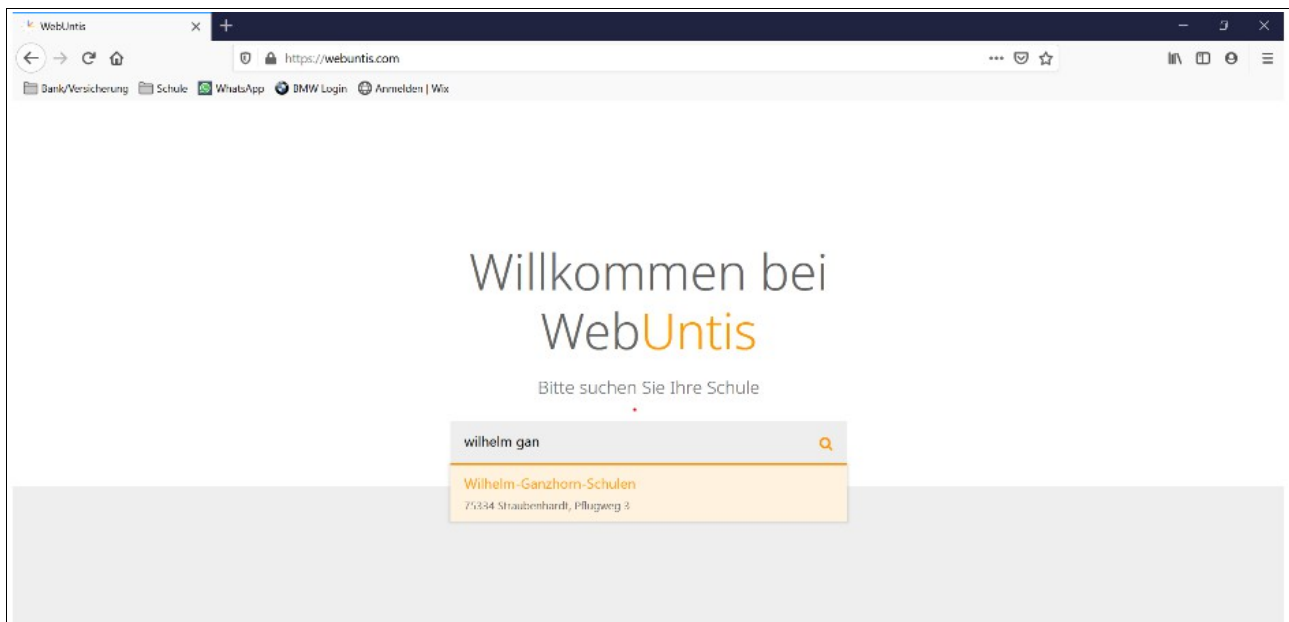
WebUntis
https://webuntis.com
Bank/Versicherung Schule WhatsApp BMW Login Anmelden | Wix

Willkommen bei WebUntis

Bitte suchen Sie Ihre Schule

wilhelm gan

Wilhelm-Ganzhorn-Schulen
75334 Straubenhardt, Pflugweg 3